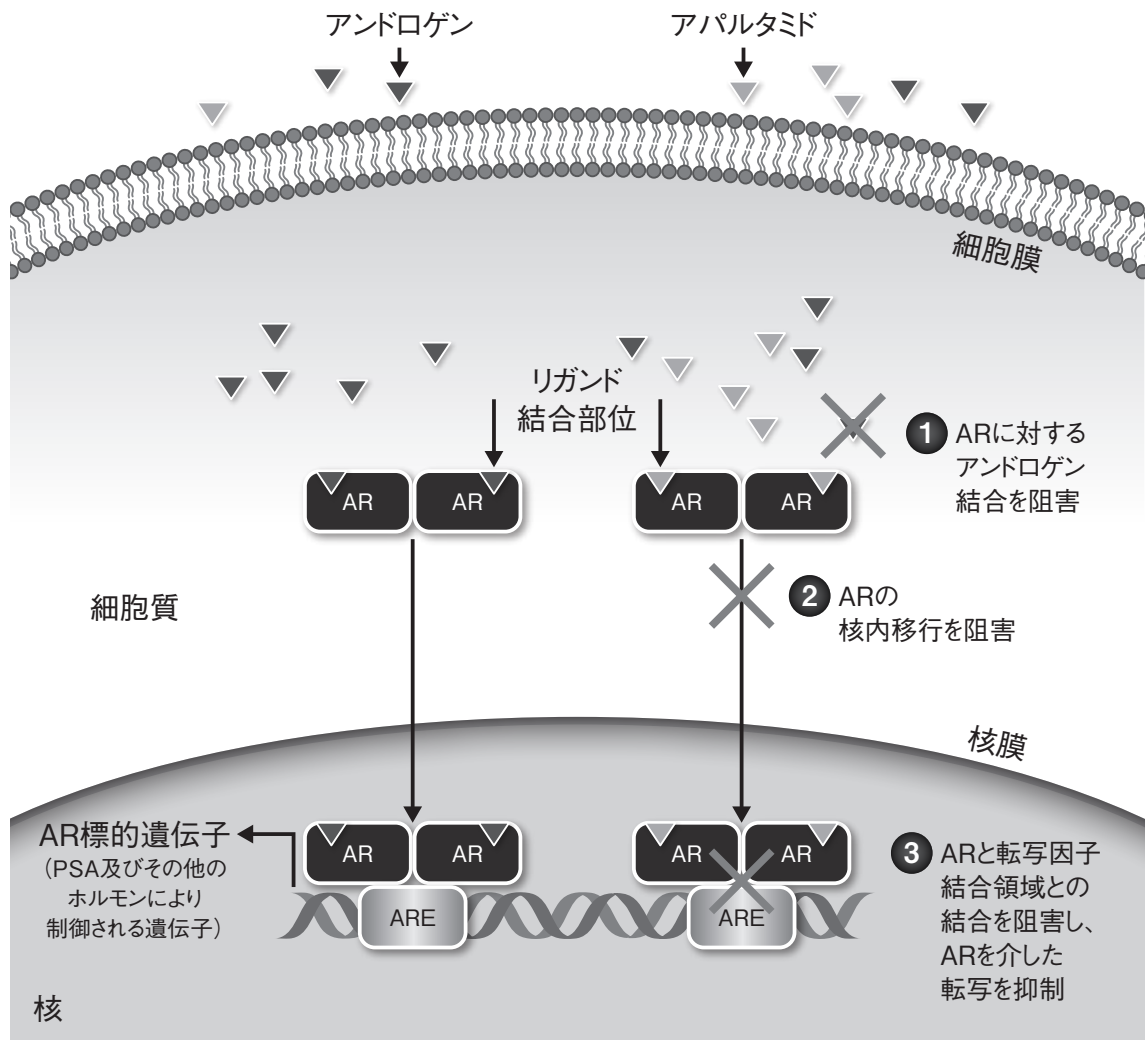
アンドロゲン

アパルタミド

細胞膜

リガンド
結合部位

1 ARに対するアンドロゲン結合を阻害

AR AR

AR AR

細胞質

2 ARの核内移行を阻害

核膜

AR標的遺伝子
(PSA及びその他のホルモンにより制御される遺伝子)

AR AR

AR AR

ARE

ARE

3 ARと転写因子結合領域との結合を阻害し、ARを介した転写を抑制

核